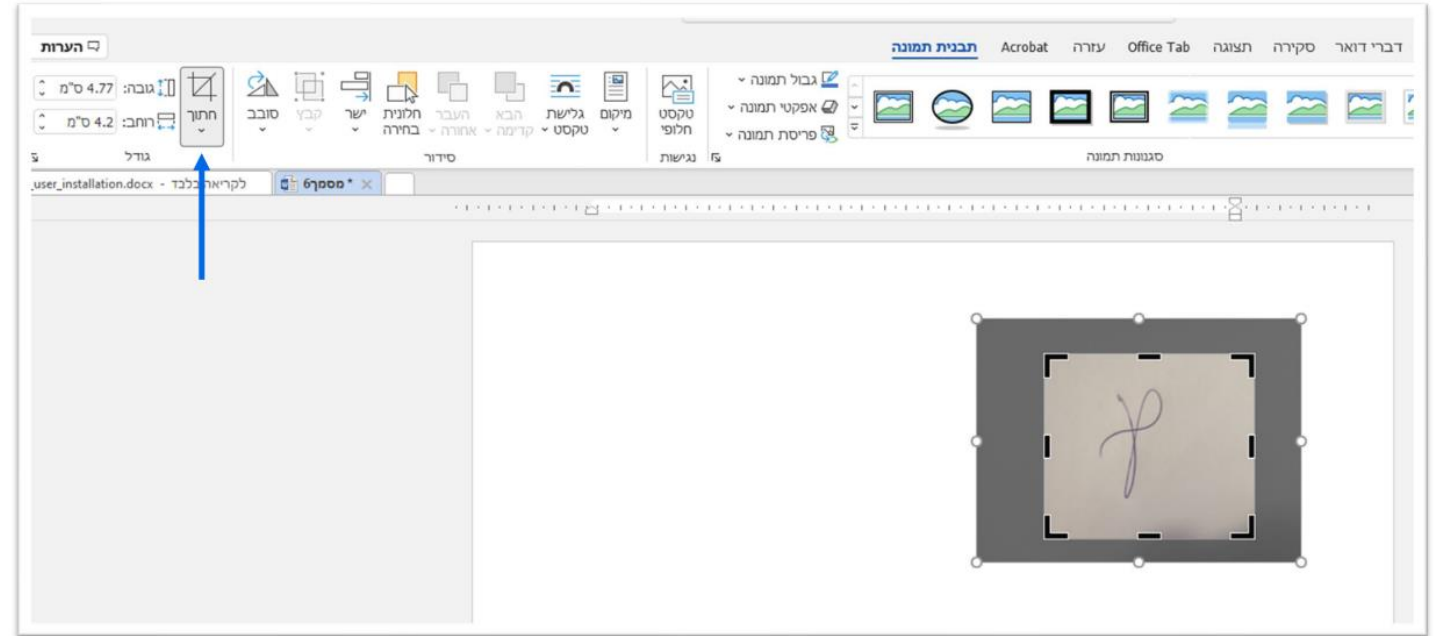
דברי דואר סקירה תצוגה Office Tab עזרה Acrobat תבנית תמונה

הערות

גבול תמונה
אפקטי תמונה
פריסת תמונה
סגנונות תמונה

טקסט חלופי
נגישות

מיקום
גלישת טקסט
הבא קדימה
העבר אחורה
חלונית בחירה
ישר
קבץ
סובב
סידור

חתוך
גובה: 4.77 ס"מ
רוחב: 4.2 ס"מ
גודל

user_installation.docx - לקריאה בלבד
מסמך6 *